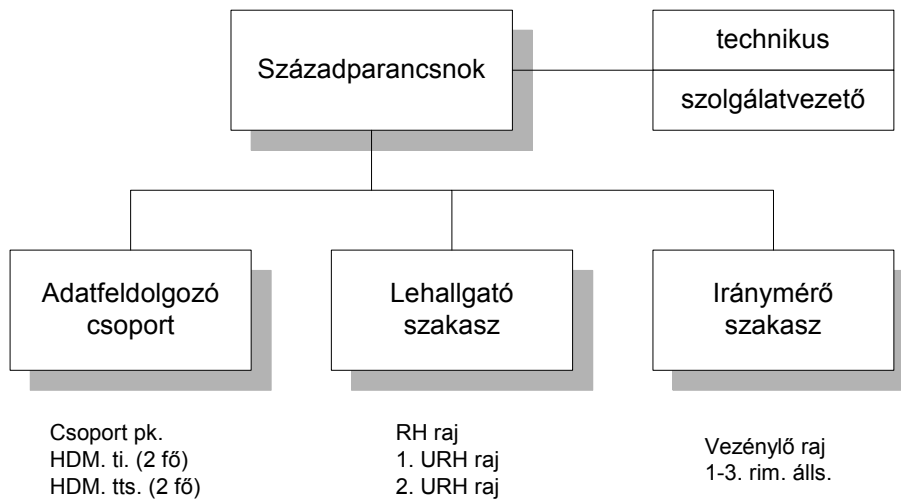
Századparancsnok

technikus

szolgálatvezető

Adatfeldolgozó csoport

Lehallgató szakasz

Iránymérő szakasz

Csoport pk.
HDM. ti. (2 fő)
HDM. tts. (2 fő)

RH raj
1. URH raj
2. URH raj

Vezénylő raj
1-3. rim. álls.